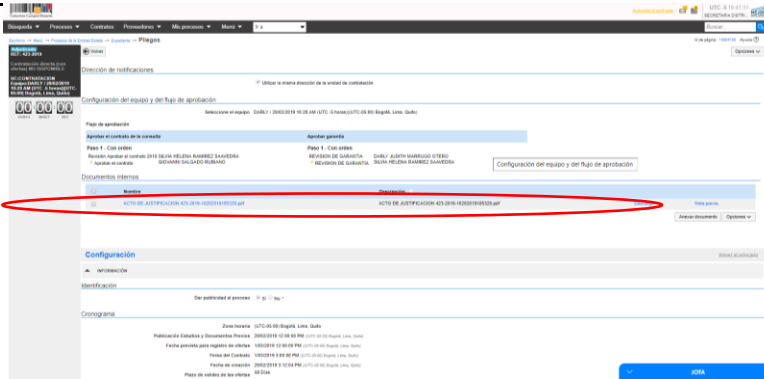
Búsqueda ▼ Procesos ▼ Contratos Proveedores ▼ Mis procesos ▼ Menú ▼ Ir a

Buscar

Adjudicación
SCT- 423-2019

Contratación directa (con ofertas) SC- DISPONIBLE

SC-CONTRATACION
Equipo DARLY / 20/02/2019 10:26 AM (UTC -5 horas)(UTC-05:00) Bogotá, Lima, Quito

00 00 00

Escritorio → Menú → Proceso de la Entidad Estatal → Borrador → Pliegos

Volver

Opciones ▼

Dirección de notificaciones

Utilizar la misma dirección de la unidad de contratación

Configuración del equipo y del flujo de aprobación

Seleccione el equipo DARLY / 20/02/2019 10:26 AM (UTC -5 horas)(UTC-05:00) Bogotá, Lima, Quito

Flujo de aprobación

Aprobar el contrato de la consulta

Paso 1 - Con orden

Revisión Aprobar el contrato 2018 SILVIA HELENA RAMIREZ SAAVEDRA
Aprobar el contrato GIOVANNI SALGADO RUBIANO

Aprobar garantía

Paso 1 - Con orden

REVISION DE GARANTIA DARLY JUDITH MARRUGO OTERO
REVISION DE GARANTIA SILVIA HELENA RAMIREZ SAAVEDRA

Configuración del equipo y del flujo de aprobación

Documentos internos

Nombre

Descripción

ACTO DE JUSTIFICACION 423-2019-10202019105326.pdf

ACTO DE JUSTIFICACION 423-2019-10202019105326.pdf

Vista previa

Anexar documento Opciones ▼

Configuración

INFORMACIÓN

Identificación

Dar publicidad al proceso Sí No

Cronograma

Zona horaria (UTC-05:00) Bogotá, Lima, Quito

Publicación Estudios y Documentos Previos 20/02/2019 12:00:00 PM (UTC-05:00) Bogotá, Lima, Quito

Fecha prevista para registro de ofertas 1/03/2019 12:00:00 PM (UTC-05:00) Bogotá, Lima, Quito

Firma del Contrato 1/03/2019 3:00:00 PM (UTC-05:00) Bogotá, Lima, Quito

Fecha de creación 20/02/2019 3:12:04 PM (UTC-05:00) Bogotá, Lima, Quito

Plazo de validez de las ofertas 60 Días

JOFA